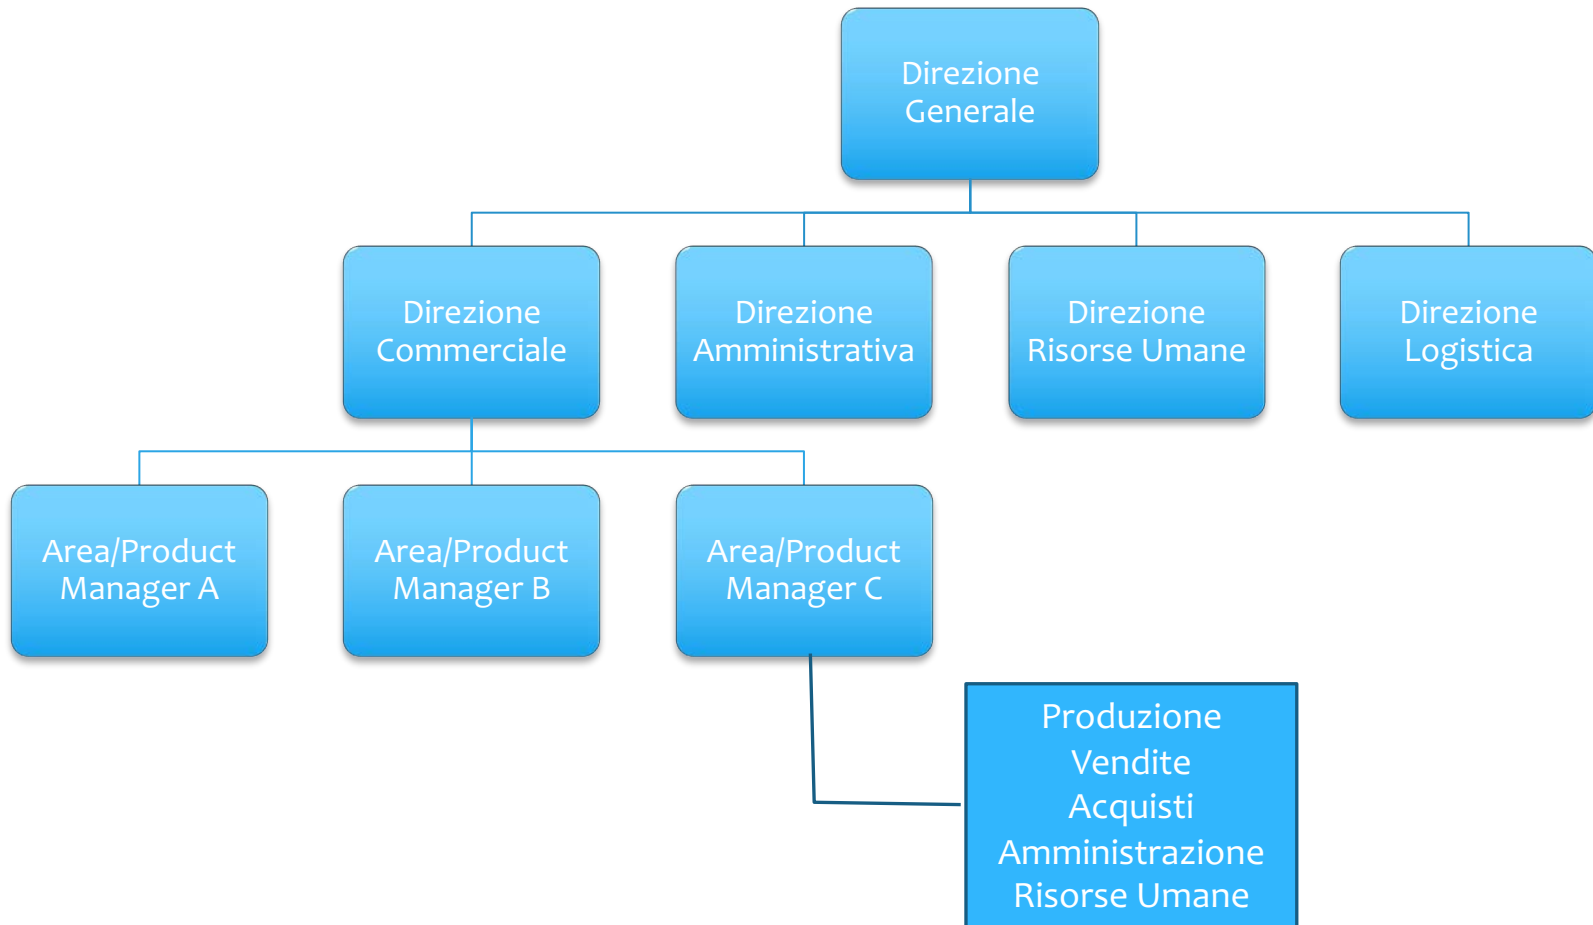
Direzione Generale

Direzione Commerciale

Direzione Amministrativa

Direzione Risorse Umane

Direzione Logistica

Area/Product Manager A

Area/Product Manager B

Area/Product Manager C

Produzione
Vendite
Acquisti
Amministrazione
Risorse Umane